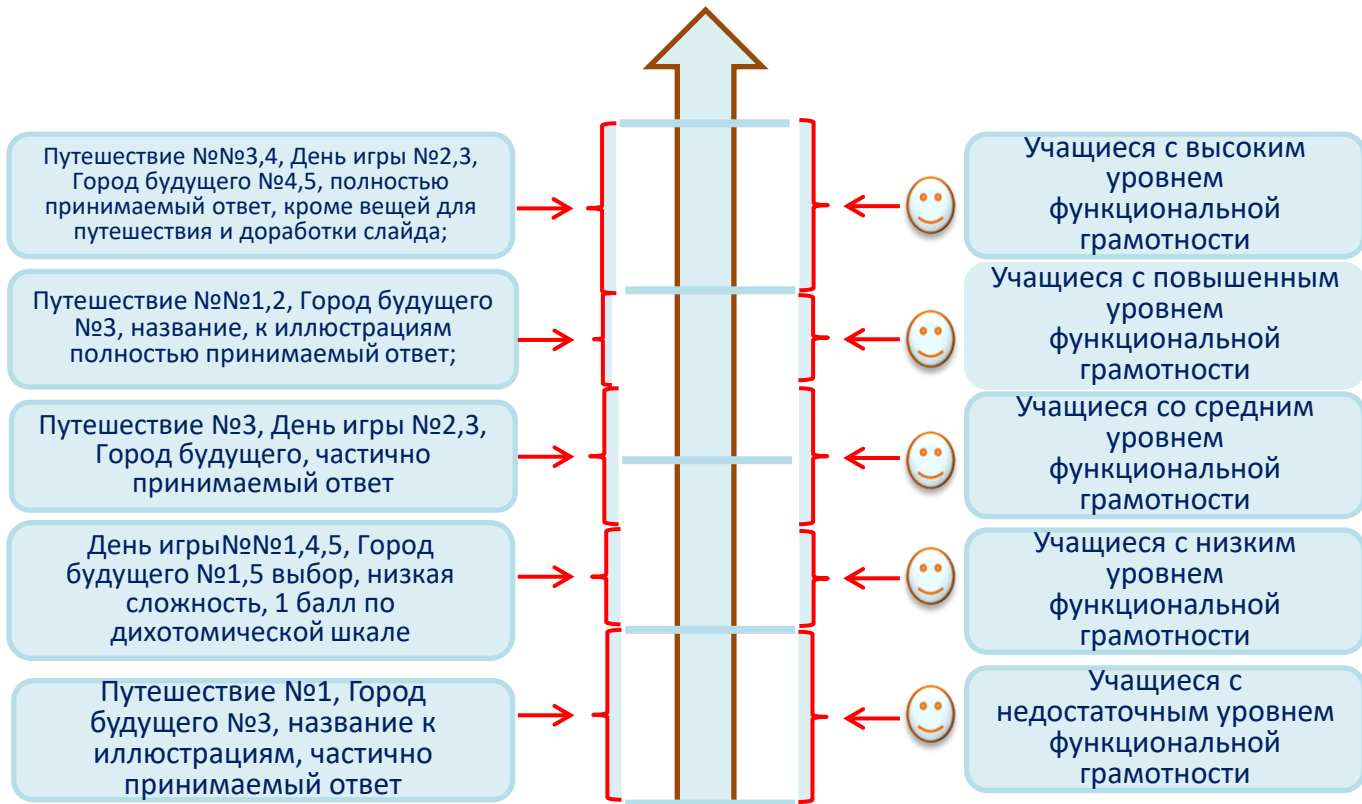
Путешествие №№3,4, День игры №2,3, Город будущего №4,5, полностью принимаемый ответ, кроме вещей для путешествия и доработки слайда;

Учащиеся с высоким уровнем функциональной грамотности

Путешествие №№1,2, Город будущего №3, название, к иллюстрациям полностью принимаемый ответ;

Учащиеся с повышенным уровнем функциональной грамотности

Путешествие №3, День игры №2,3, Город будущего, частично принимаемый ответ

Учащиеся со средним уровнем функциональной грамотности

День игры№№1,4,5, Город будущего №1,5 выбор, низкая сложность, 1 балл по дихотомической шкале

Учащиеся с низким уровнем функциональной грамотности

Путешествие №1, Город будущего №3, название к иллюстрациям, частично принимаемый ответ

Учащиеся с недостаточным уровнем функциональной грамотности